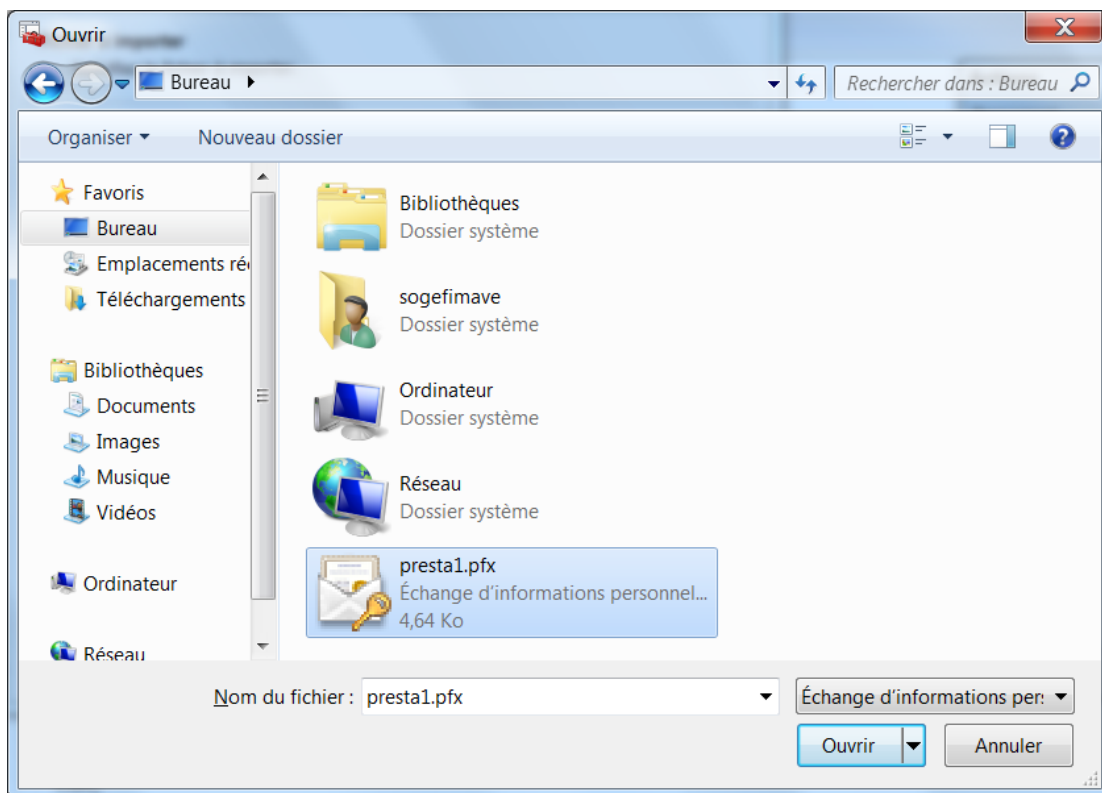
Ouvrir

Bureau ▸

Rechercher dans : Bureau

Organiser ▾

Nouveau dossier

Favoris

Bureau

Emplacements ré

Téléchargements

Bibliothèques

Documents

Images

Musique

Vidéos

Ordinateur

Réseau

Bibliothèques
Dossier système

sogefimave
Dossier système

Ordinateur
Dossier système

Réseau
Dossier système

presta1.pfx
Échange d'informations personnel...
4,64 Ko

Nom du fichier : presta1.pfx

Échange d'informations pers

Ouvrir

Annuler